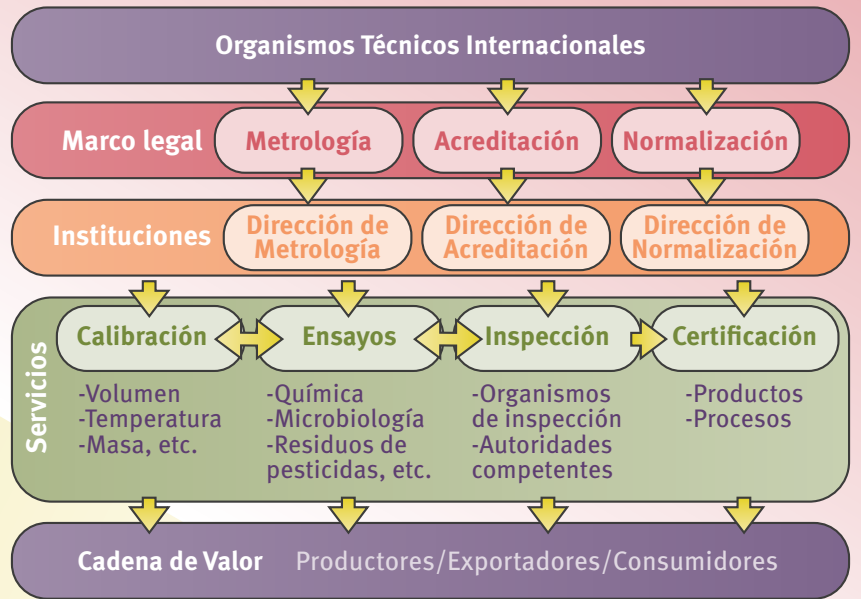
Organismos Técnicos Internacionales

Marco legal
Metrología
Acreditación
Normalización

Instituciones
Dirección de Metrología
Dirección de Acreditación
Dirección de Normalización

Servicios
Calibración
Ensayos
Inspección
Certificación

-Volumen
-Temperatura
-Masa, etc.

-Química
-Microbiología
-Residuos de pesticidas, etc.

-Organismos de inspección
-Autoridades competentes

-Productos
-Procesos

Cadena de Valor
Productores/Exportadores/Consumidores